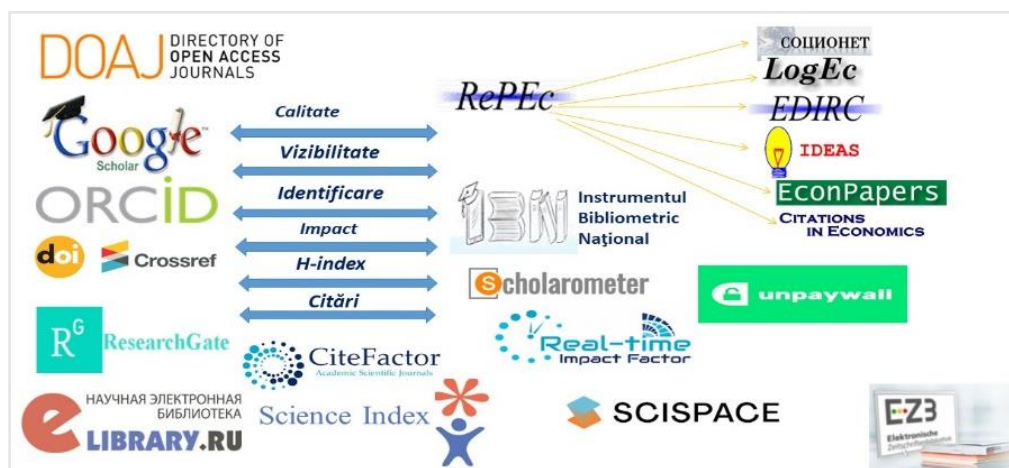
DOAJ DIRECTORY OF OPEN ACCESS JOURNALS

Google Scholar

ORCID

doi Crossref

R^G ResearchGate

НАУЧНАЯ ЭЛЕКТРОННАЯ БИБЛИОТЕКА
eLIBRARY.RU

Calitate
Vizibilitate
Identificare
Impact
H-index
Citări

CiteFactor Academic Scientific Journals

Science Index

RePEc

IBN Instrumentul Bibliometric Naţional

Scholarometer

Real-time Impact Factor

SCISPACE

СОЦИОНЕТ
LogEc
EDIRC
IDEAS
EconPapers
CITATIONS IN ECONOMICS

unpaywall

EZB Elektronische Zeitschriftenbibliothek